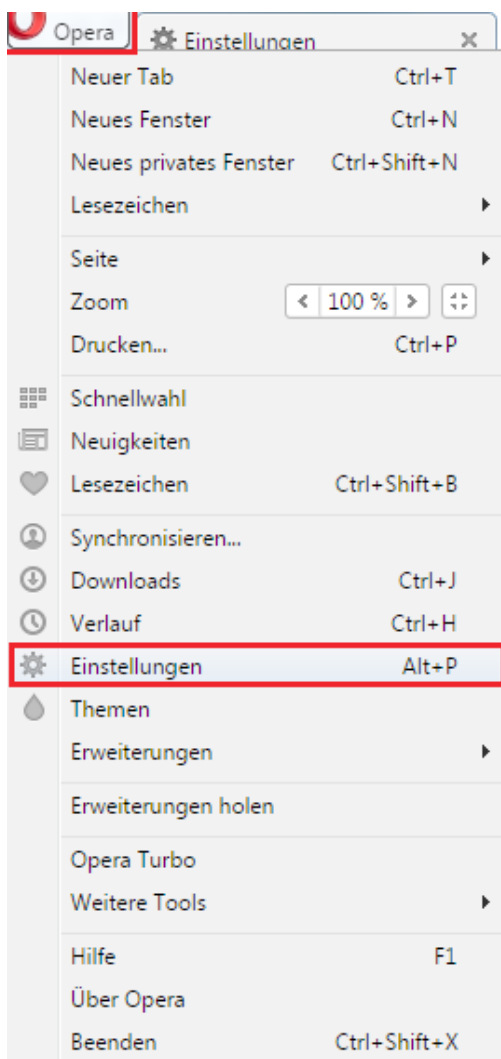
Opera
Einstellungen ×

Neuer Tab Ctrl+T
Neues Fenster Ctrl+N
Neues privates Fenster Ctrl+Shift+N
Lesezeichen

Seite
Zoom < 100 % >
Drucken... Ctrl+P

Schnellwahl
Neuigkeiten
Lesezeichen Ctrl+Shift+B

Synchronisieren...
Downloads Ctrl+J
Verlauf Ctrl+H
Einstellungen Alt+P
Themen
Erweiterungen

Erweiterungen holen

Opera Turbo
Weitere Tools

Hilfe F1
Über Opera
Beenden Ctrl+Shift+X